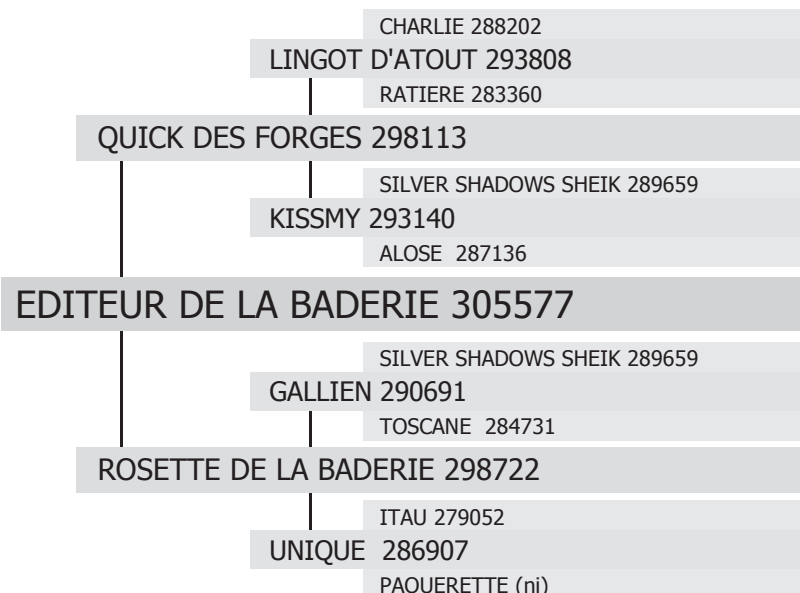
CHARLIE 288202
LINGOT D'ATOUT 293808
RATIERE 283360
QUICK DES FORGES 298113
SILVER SHADOWS SHEIK 289659
KISSMY 293140
ALOSE 287136
EDITEUR DE LA BADERIE 305577
SILVER SHADOWS SHEIK 289659
GALLIEN 290691
TOSCANE 284731
ROSETTE DE LA BADERIE 298722
ITAU 279052
UNIQUE 286907
PAQUERETTE (ni)